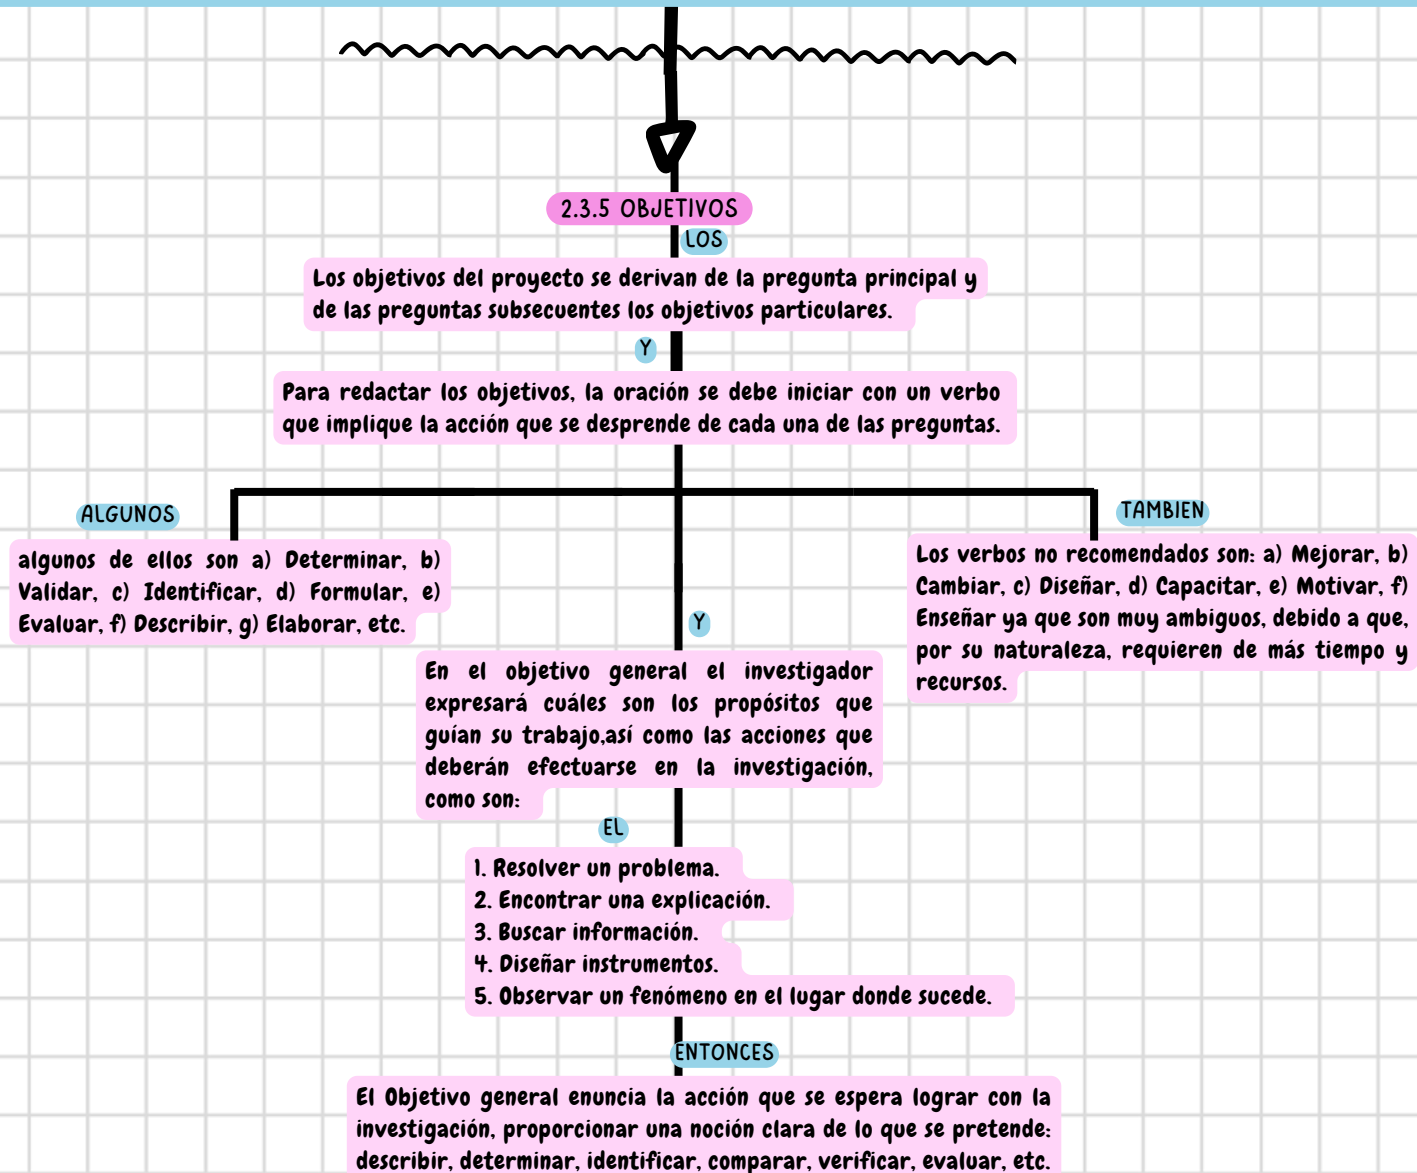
2.3.5 OBJETIVOS

LOS

Los objetivos del proyecto se derivan de la pregunta principal y de las preguntas subsecuentes los objetivos particulares.

Y

Para redactar los objetivos, la oración se debe iniciar con un verbo que implique la acción que se desprende de cada una de las preguntas.

ALGUNOS

algunos de ellos son a) Determinar, b) Validar, c) Identificar, d) Formular, e) Evaluar, f) Describir, g) Elaborar, etc.

Y

En el objetivo general el investigador expresará cuáles son los propósitos que guían su trabajo,así como las acciones que deberán efectuarse en la investigación, como son:

TAMBIEN

Los verbos no recomendados son: a) Mejorar, b) Cambiar, c) Diseñar, d) Capacitar, e) Motivar, f) Enseñar ya que son muy ambiguos, debido a que, por su naturaleza, requieren de más tiempo y recursos.

EL

1. Resolver un problema.
2. Encontrar una explicación.
3. Buscar información.
4. Diseñar instrumentos.
5. Observar un fenómeno en el lugar donde sucede.

ENTONCES

El Objetivo general enuncia la acción que se espera lograr con la investigación, proporcionar una noción clara de lo que se pretende: describir, determinar, identificar, comparar, verificar, evaluar, etc.